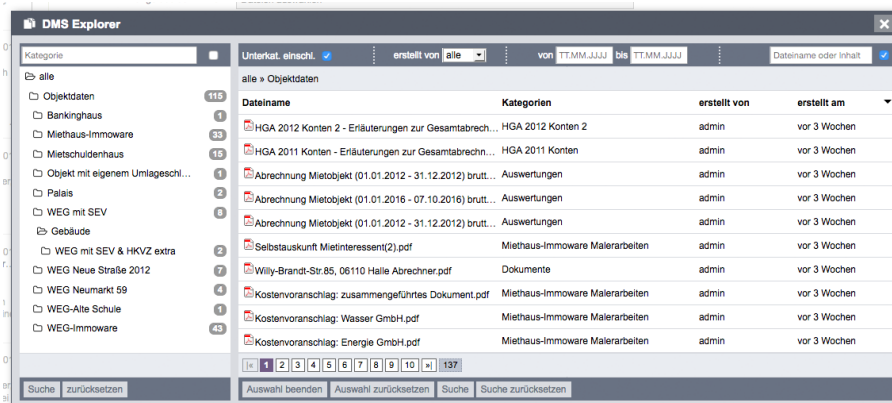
DMS Explorer

Kategorie

alle
Objektdaten 115
Bankinghaus 1
Miethaus-Immoware 33
Mietschuldenhaus 15
Objekt mit eigenem Umlageschl... 1
Palais 2
WEG mit SEV 8
Gebäude
WEG mit SEV & HKVZ extra 2
WEG Neue Straße 2012 7
WEG Neumarkt 59 4
WEG-Alte Schule 1
WEG-Immoware 43

Suche zurücksetzen

Unterkat. einschl. erstellt von alle von TT.MM.JJJJ bis TT.MM.JJJJ Dateiname oder Inhalt

alle » Objektdaten

| Dateiname | Kategorien | erstellt von | erstellt am |
|---|---|---|---|
| HGA 2012 Konten 2 - Erläuterungen zur Gesamtabrechn... | HGA 2012 Konten 2 | admin | vor 3 Wochen |
| HGA 2011 Konten - Erläuterungen zur Gesamtabrechn... | HGA 2011 Konten | admin | vor 3 Wochen |
| Abrechnung Mietobjekt (01.01.2012 - 31.12.2012) brutt... | Auswertungen | admin | vor 3 Wochen |
| Abrechnung Mietobjekt (01.01.2016 - 07.10.2016) brutt... | Auswertungen | admin | vor 3 Wochen |
| Abrechnung Mietobjekt (01.01.2012 - 31.12.2012) brutt... | Auswertungen | admin | vor 3 Wochen |
| Selbstauskunft Mietinteressent(2).pdf | Miethaus-Immoware Malerarbeiten | admin | vor 3 Wochen |
| Willy-Brandt-Str.85, 06110 Halle Abrechner.pdf | Dokumente | admin | vor 3 Wochen |
| Kostenvoranschlag: zusammengeführtes Dokument.pdf | Miethaus-Immoware Malerarbeiten | admin | vor 3 Wochen |
| Kostenvoranschlag: Wasser GmbH.pdf | Miethaus-Immoware Malerarbeiten | admin | vor 3 Wochen |
| Kostenvoranschlag: Energie GmbH.pdf | Miethaus-Immoware Malerarbeiten | admin | vor 3 Wochen |

|« 1 2 3 4 5 6 7 8 9 10 »| 137

Auswahl beenden Auswahl zurücksetzen Suche Suche zurücksetzen